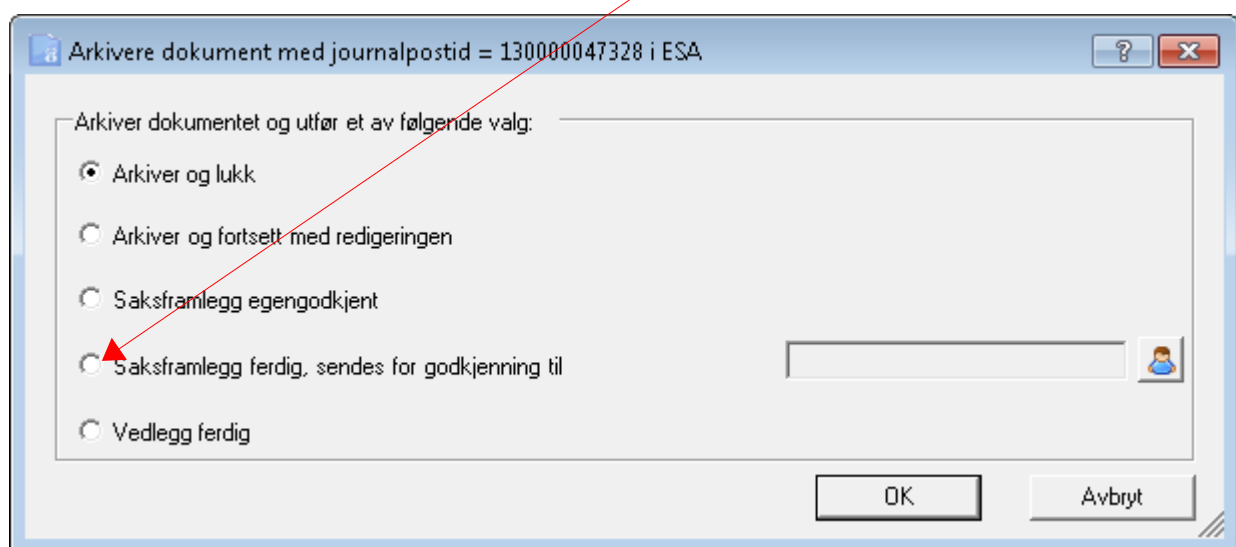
Arkivere dokument med journalpostid = 130000047328 i ESA

?

Arkiver dokumentet og utfør et av følgende valg:

Arkiver og lukk

Arkiver og fortsett med redigeringen

Saksframlegg egengodkjent

Saksframlegg ferdig, sendes for godkjenning til

Vedlegg ferdig

OK

Avbryt